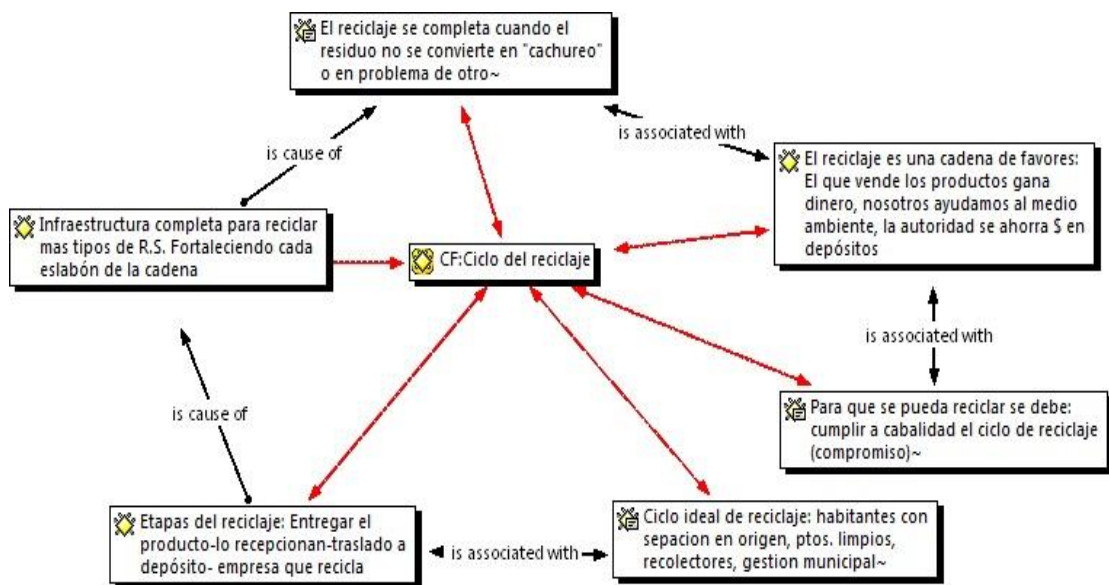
El reciclaje se completa cuando el residuo no se convierte en "cachureo" o en problema de otro~

is associated with

El reciclaje es una cadena de favores: El que vende los productos gana dinero, nosotros ayudamos al medio ambiente, la autoridad se ahorra $ en depósitos

is cause of

Infraestructura completa para reciclar mas tipos de R.S. Fortaleciendo cada eslabón de la cadena

CF:Ciclo del reciclaje

is associated with

is cause of

Para que se pueda reciclar se debe: cumplir a cabalidad el ciclo de reciclaje (compromiso)~

Etapas del reciclaje: Entregar el producto-lo recepcionan-traslado a depósito- empresa que recicla

is associated with

Ciclo ideal de reciclaje: habitantes con sepacion en origen, ptos. limpios, recolectores, gestion municipal~